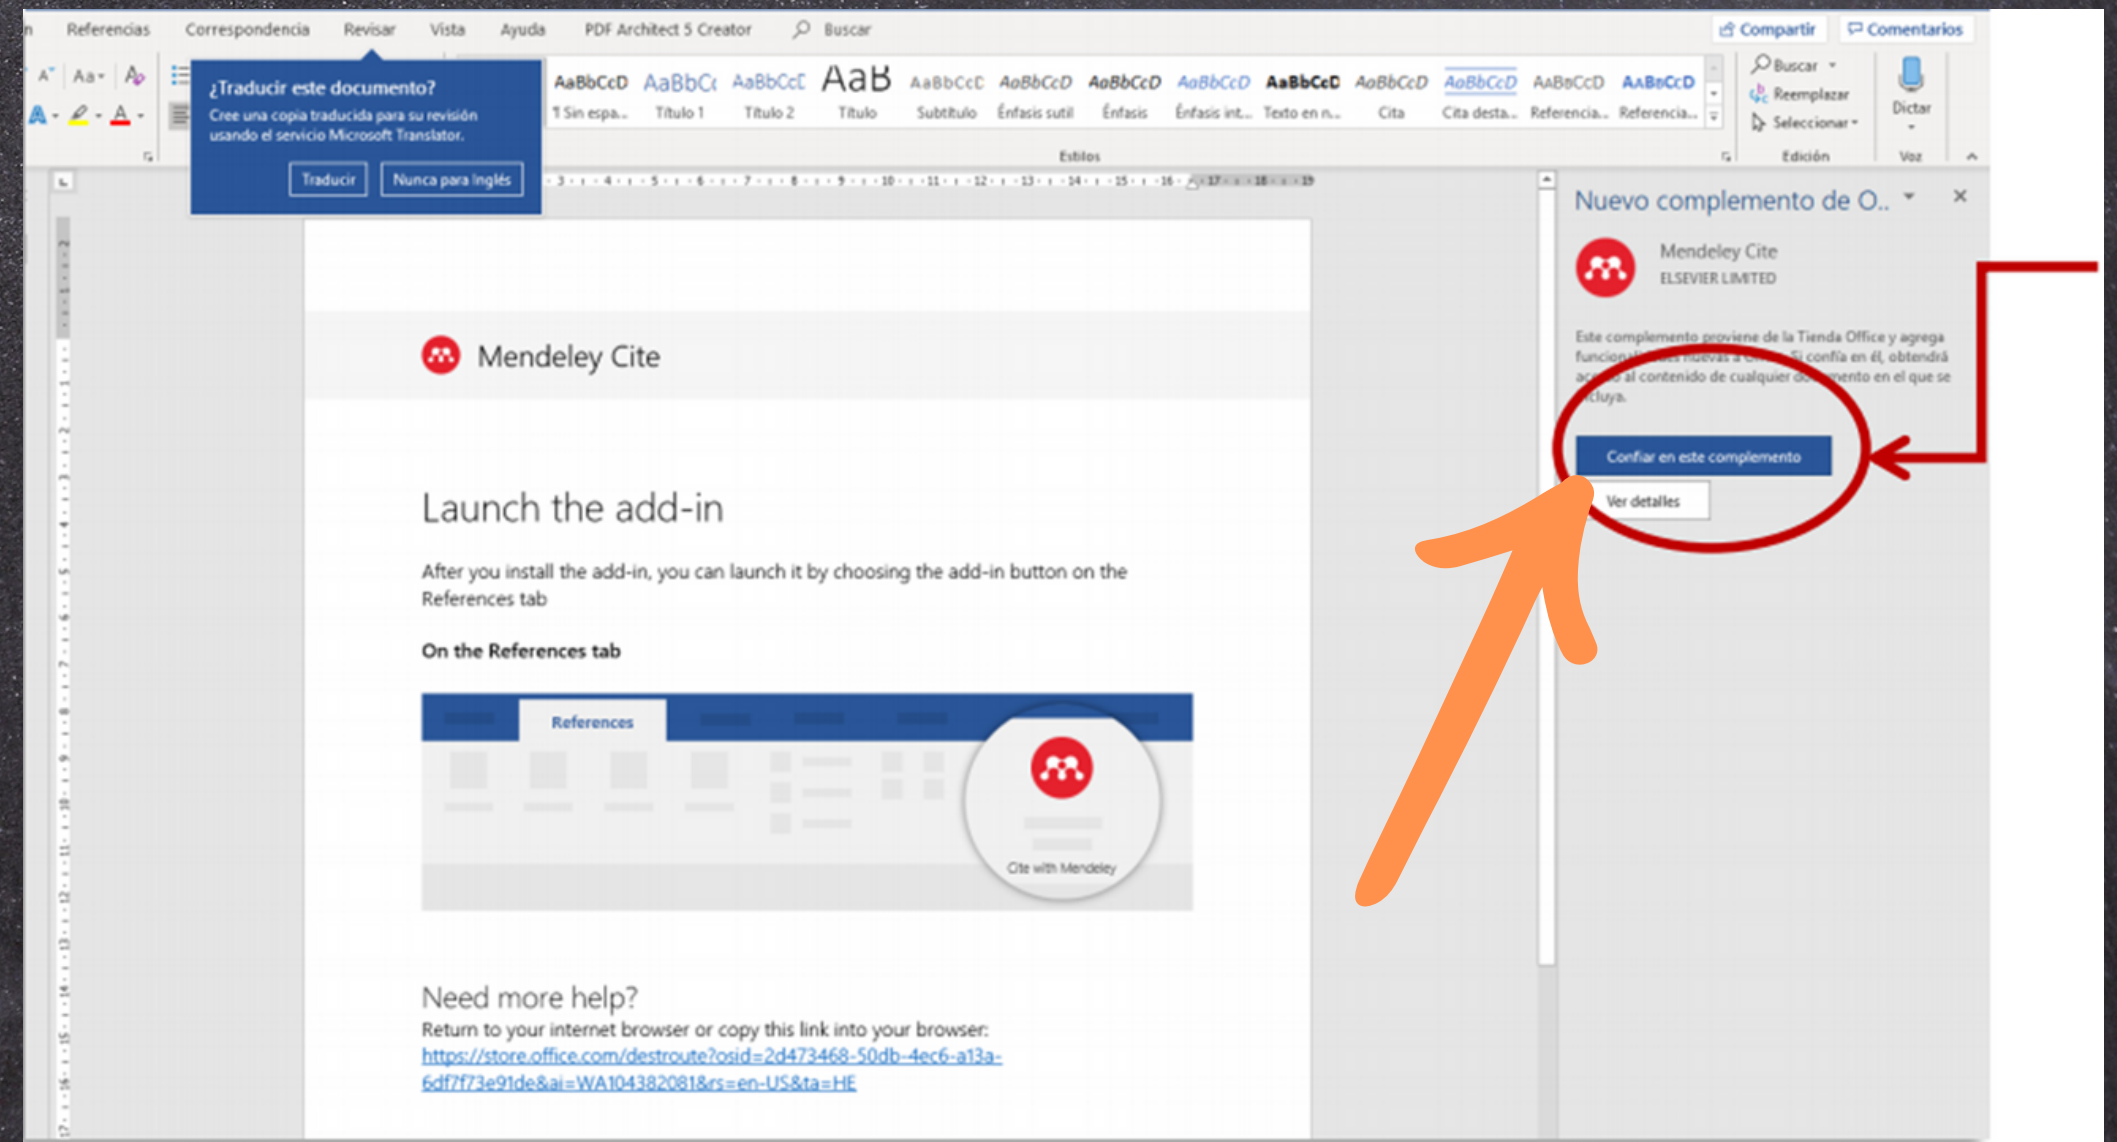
Referencias Correspondencia Revisar Vista Ayuda PDF Architect 5 Creator Buscar
Compartir Comentarios

¿Traducir este documento?
Cree una copia traducida para su revisión usando el servicio Microsoft Translator.
Traducir Nunca para inglés

AaBbCcD AaBbC AaBbCcI AaB AaBbCcD AaBbCcD AaBbCcD AaBbCcD AaBbCcD AaBbCcD AaBbCcD AaBbCcD AaBbCcD
¶ Sin espa... Título 1 Título 2 Título Subtítulo Énfasis sutil Énfasis Énfasis int... Texto en n... Cita Cita desta... Referencia... Referencia...
Estilos
Buscar
Reemplazar
Seleccionar
Edición
Dictar
Voz

Mendeley Cite

Launch the add-in

After you install the add-in, you can launch it by choosing the add-in button on the References tab

On the References tab

References

Cite with Mendeley

Need more help?
Return to your internet browser or copy this link into your browser:
https://store.office.com/destroute?osid=2d473468-50db-4ec6-a13a-6df7f73e91de&ai=WA104382081&rs=en-US&ta=HE

Nuevo complemento de O...
Mendeley Cite
ELSEVIER LIMITED
Este complemento proviene de la Tienda Office y agrega funcion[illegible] nuevas a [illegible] Si confía en él, obtendrá ac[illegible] al contenido de cualquier do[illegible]ento en el que se incluya.
Confiar en este complemento
Ver detalles